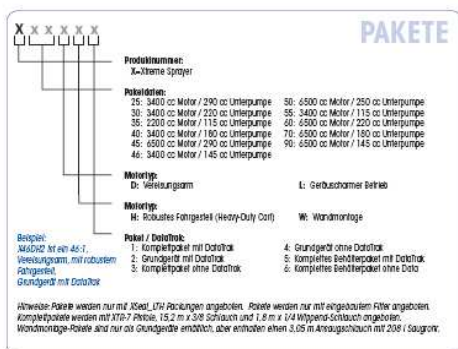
X x x x x x

PAKETE

Produktnummer:
X=Xtreme Sprayer

Paketdaten:
25: 3400 cc Motor / 290 cc Unterpumpe
30: 3400 cc Motor / 220 cc Unterpumpe
35: 2200 cc Motor / 115 cc Unterpumpe
40: 3400 cc Motor / 180 cc Unterpumpe
45: 6500 cc Motor / 290 cc Unterpumpe
46: 3400 cc Motor / 145 cc Unterpumpe
50: 6500 cc Motor / 250 cc Unterpumpe
55: 3400 cc Motor / 115 cc Unterpumpe
60: 6500 cc Motor / 220 cc Unterpumpe
70: 6500 cc Motor / 180 cc Unterpumpe
90: 6500 cc Motor / 145 cc Unterpumpe

Motortyp:
D: Vereisungsarm
L: Geräuscharmer Betrieb

Motortyp:
H: Robustes Fahrgestell (Heavy-Duty Cart)
W: Wandmontage

Paket / DataTrak:
1: Komplettpaket mit DataTrak
2: Grundgerät mit DataTrak
3: Komplettpaket ohne DataTrak
4: Grundgerät ohne DataTrak
5: Komplettes Behälterpaket mit DataTrak
6: Komplettes Behälterpaket ohne Data

Beispiel:
X46DH2 ist ein 46:1, Vereisungsarm, mit robustem Fahrgestell, Grundgerät mit DataTrak

Hinweise: Pakete werden mit XSeal_LTH Packungen angeboten. Pakete werden nur mit eingebautem Filter angeboten. Komplettpakete werden mit XTR-7 Pistole, 15,2 m x 3/8 Schlauch und 1,8 m x 1/4 Wippend-Schlauch angeboten. Wandmontage-Pakete sind nur als Grundgeräte erhältlich, aber enthalten einen 3,05 m Ansaugschlauch mit 208 l Saugrohr.